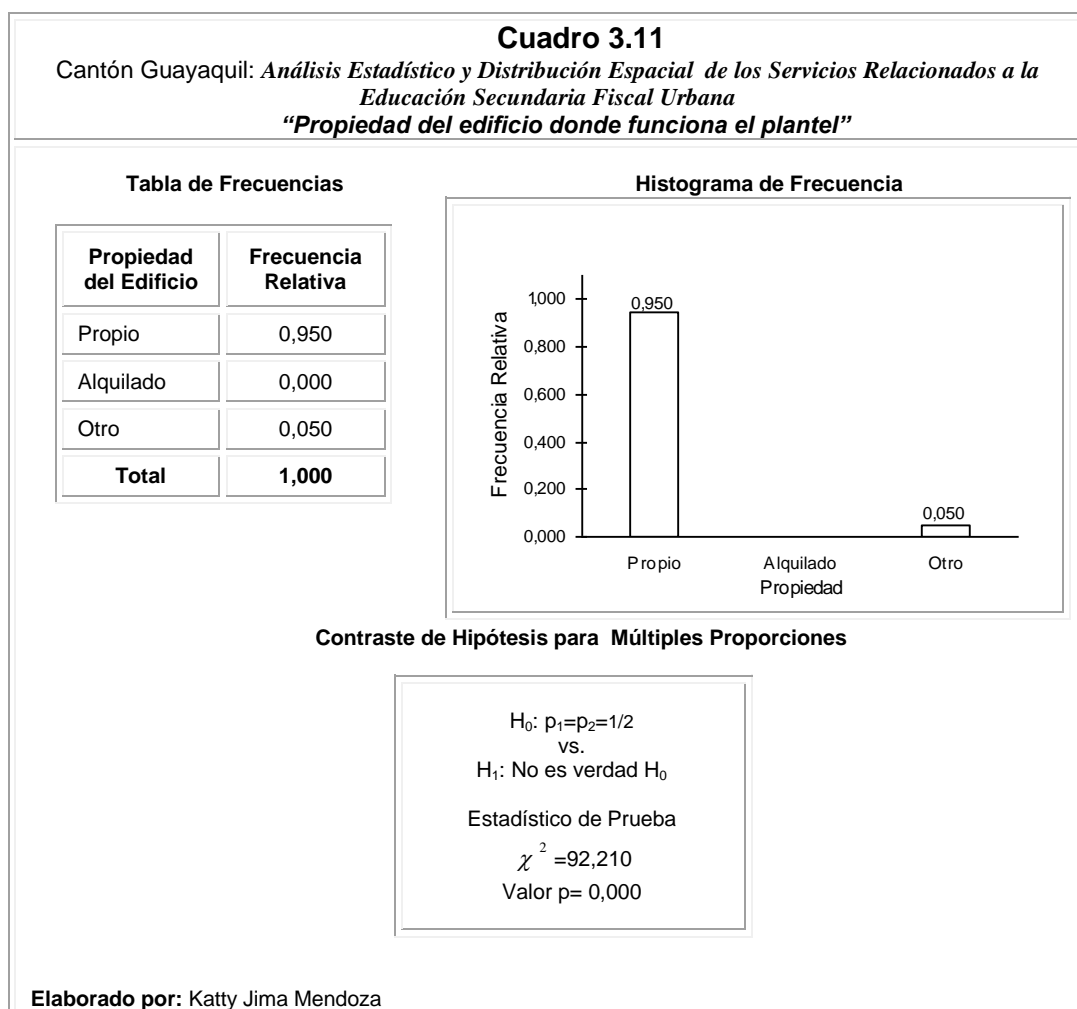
**Cuadro 3.11**

Cantón Guayaquil: *Análisis Estadístico y Distribución Espacial de los Servicios Relacionados a la Educación Secundaria Fiscal Urbana*

*"Propiedad del edificio donde funciona el plantel"*

**Tabla de Frecuencias**

| Propiedad del Edificio | Frecuencia Relativa |
|---|---|
| Propio | 0,950 |
| Alquilado | 0,000 |
| Otro | 0,050 |
| **Total** | **1,000** |

**Histograma de Frecuencia**

Frecuencia Relativa

1,000
0,800
0,600
0,400
0,200
0,000

0,950
0,050

Propio
Alquilado
Otro

Propiedad

**Contraste de Hipótesis para Múltiples Proporciones**

$H_0$: $p_1=p_2=1/2$
vs.
$H_1$: No es verdad $H_0$

Estadístico de Prueba

$\chi^2$ =92,210

Valor p= 0,000

**Elaborado por:** Katty Jima Mendoza